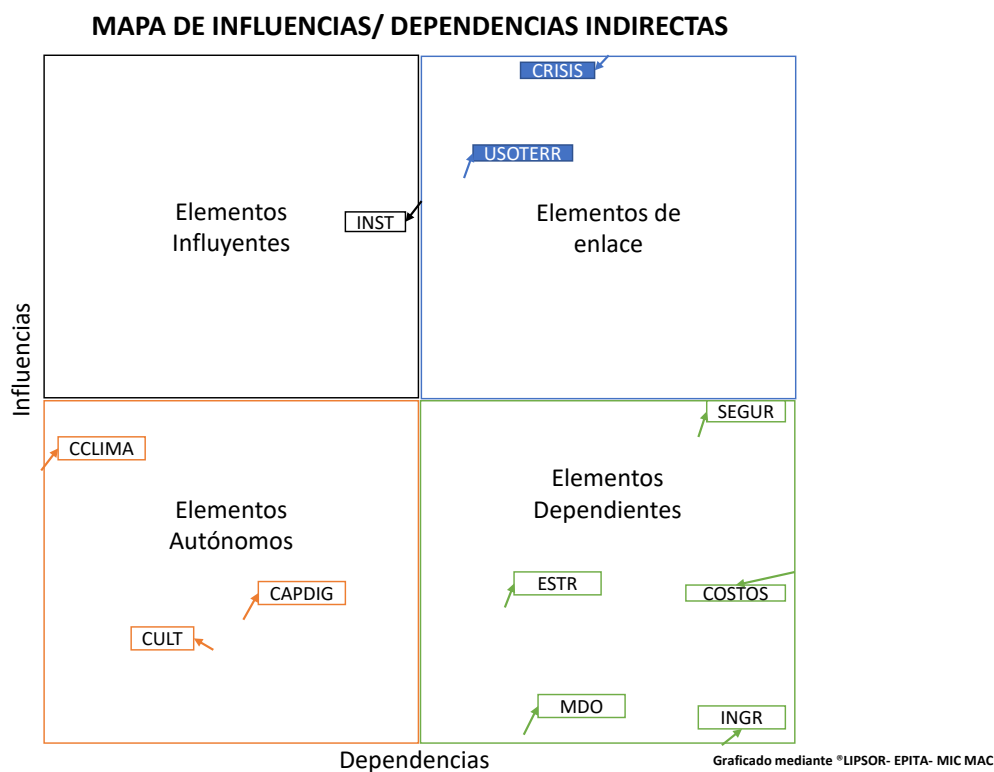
MAPA DE INFLUENCIAS/ DEPENDENCIAS INDIRECTAS

CRISIS

USOTERR

Elementos Influyentes

INST

Elementos de enlace

Influencias

SEGUR

CCLIMA

Elementos Dependientes

Elementos Autónomos

CAPDIG

ESTR

COSTOS

CULT

MDO

INGR

Dependencias

Graficado mediante ®LIPSOR- EPITA- MIC MAC